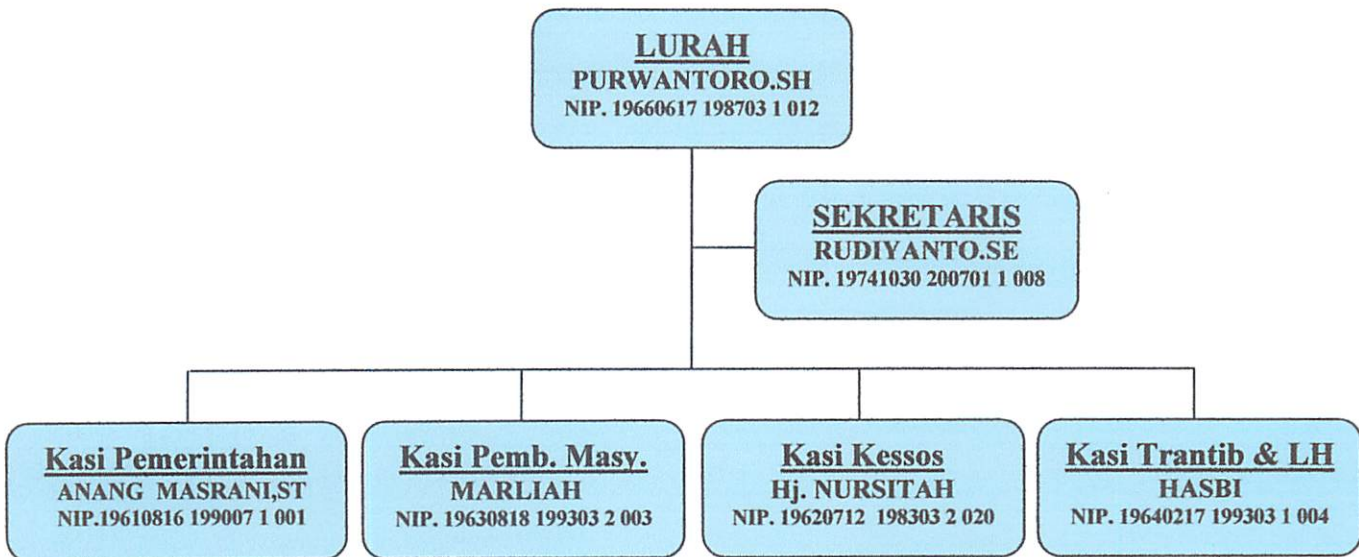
LURAH
PURWANTORO.SH
NIP. 19660617 198703 1 012

SEKRETARIS
RUDIYANTO.SE
NIP. 19741030 200701 1 008

Kasi Pemerintahan
ANANG MASRANI,ST
NIP.19610816 199007 1 001

Kasi Pemb. Masy.
MARLIAH
NIP. 19630818 199303 2 003

Kasi Kessos
Hj. NURSITAH
NIP. 19620712 198303 2 020

Kasi Trantib & LH
HASBI
NIP. 19640217 199303 1 004